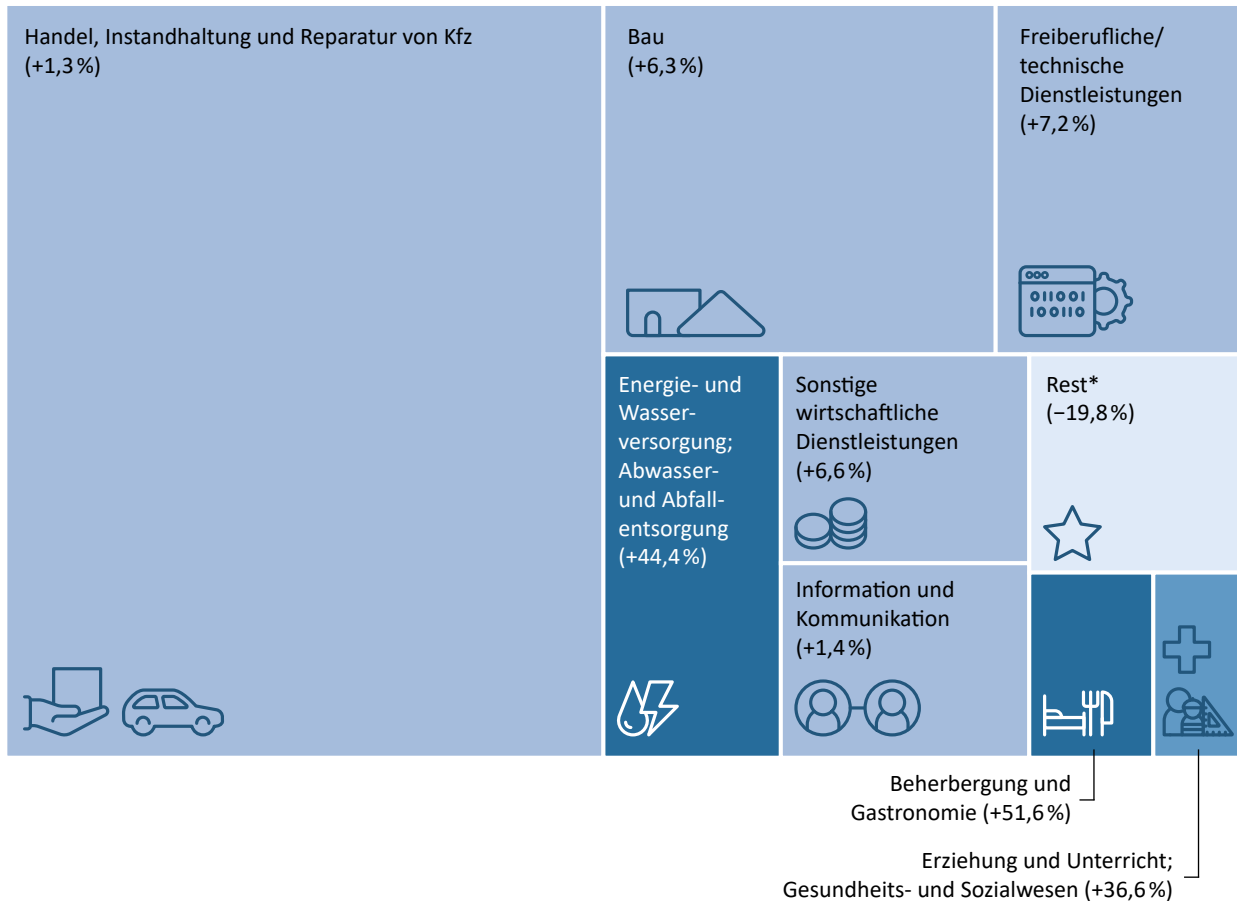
Handel, Instandhaltung und Reparatur von Kfz
(+1,3 %)

Bau
(+6,3 %)

Freiberufliche/
technische
Dienstleistungen
(+7,2 %)

Energie- und Wasserversorgung; Abwasser- und Abfallentsorgung
(+44,4 %)

Sonstige
wirtschaftliche
Dienstleistungen
(+6,6 %)

Rest*
(−19,8 %)

Information und
Kommunikation
(+1,4 %)

Beherbergung und
Gastronomie (+51,6 %)

Erziehung und Unterricht;
Gesundheits- und Sozialwesen (+36,6 %)